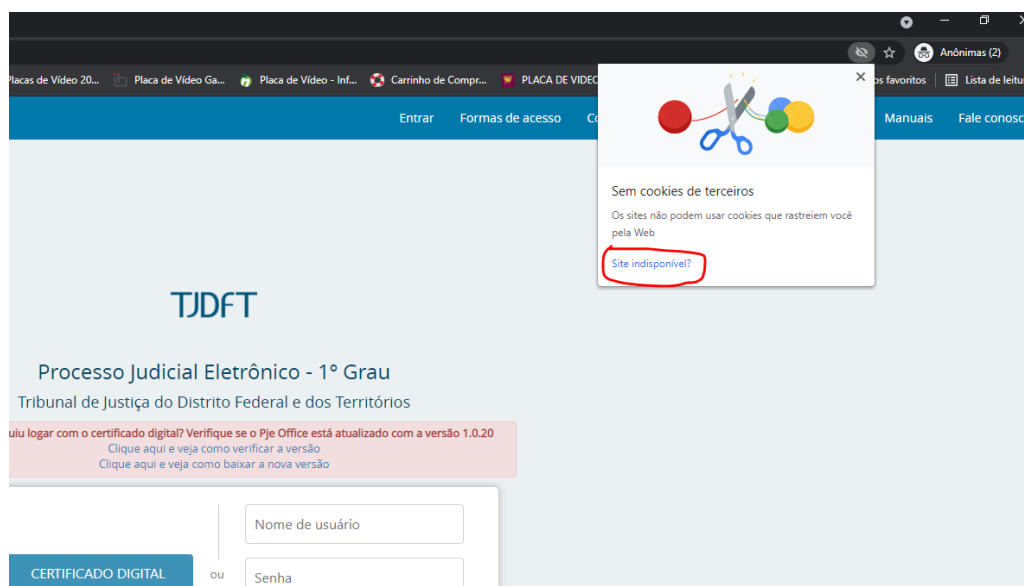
Anônimas (2)

Placas de Vídeo 20... Placa de Vídeo Ga... Placa de Vídeo - Inf... Carrinho de Compr... PLACA DE VIDEO os favoritos Lista de leitu

Entrar Formas de acesso Co Manuais Fale consco

Sem cookies de terceiros

Os sites não podem usar cookies que rastreiem você pela Web

Site indisponível?

TJDFT

Processo Judicial Eletrônico - 1° Grau

Tribunal de Justiça do Distrito Federal e dos Territórios

uiu logar com o certificado digital? Verifique se o Pje Office está atualizado com a versão 1.0.20
Clique aqui e veja como verificar a versão
Clique aqui e veja como baixar a nova versão

Nome de usuário

CERTIFICADO DIGITAL ou

Senha